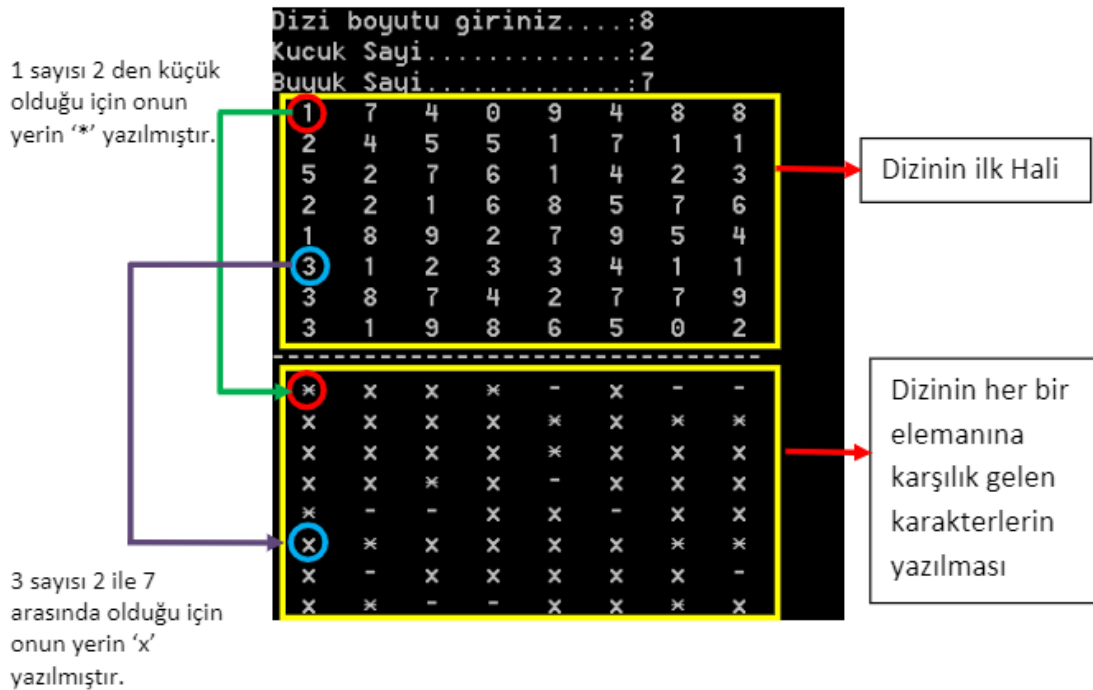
1 sayısı 2 den küçük olduğu için onun yerin ‘*’ yazılmıştır.

Dizi boyutu giriniz.....:8
Kucuk Sayi.............:2
Buyuk Sayi.............:7

| 1 | 7 | 4 | 0 | 9 | 4 | 8 | 8 |
|---|---|---|---|---|---|---|---|
| 2 | 4 | 5 | 5 | 1 | 7 | 1 | 1 |
| 5 | 2 | 7 | 6 | 1 | 4 | 2 | 3 |
| 2 | 2 | 1 | 6 | 8 | 5 | 7 | 6 |
| 1 | 8 | 9 | 2 | 7 | 9 | 5 | 4 |
| 3 | 1 | 2 | 3 | 3 | 4 | 1 | 1 |
| 3 | 8 | 7 | 4 | 2 | 7 | 7 | 9 |
| 3 | 1 | 9 | 8 | 6 | 5 | 0 | 2 |

Dizinin ilk Hali

------------------------------------

| * | x | x | * | - | x | - | - |
|---|---|---|---|---|---|---|---|
| x | x | x | x | * | x | * | * |
| x | x | x | x | * | x | x | x |
| x | x | * | x | - | x | x | x |
| * | - | - | x | x | - | x | x |
| x | * | x | x | x | x | * | * |
| x | - | x | x | x | x | x | - |
| x | * | - | - | x | x | * | x |

Dizinin her bir elemanına karşılık gelen karakterlerin yazılması

3 sayısı 2 ile 7 arasında olduğu için onun yerin ‘x’ yazılmıştır.